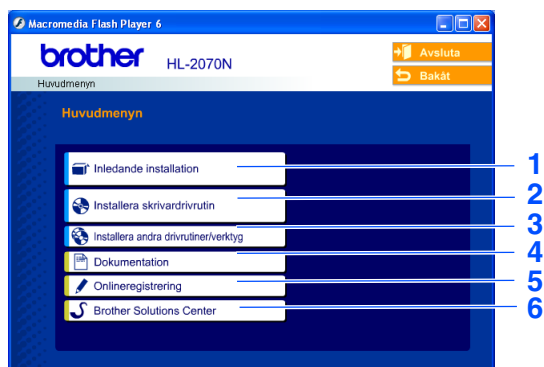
Macromedia Flash Player 6

brother HL-2070N

Avsluta
Bakåt

Huvudmenyn

Huvudmenyn

Inledande installation
Installera skrivardrivrutin
Installera andra drivrutiner/verktyg
Dokumentation
Onlineregistrering
Brother Solutions Center

1
2
3
4
5
6